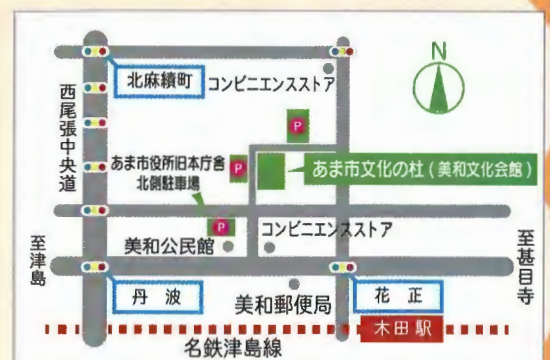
N

北麻績町

コンビニエンスストア

西尾張中央道

P

あま市役所旧本庁舎北側駐車場

P

あま市文化の杜（美和文化会館）

P

コンビニエンスストア

美和公民館

至津島

至甚目寺

丹　波

美和郵便局

花　正

木田駅

名鉄津島線